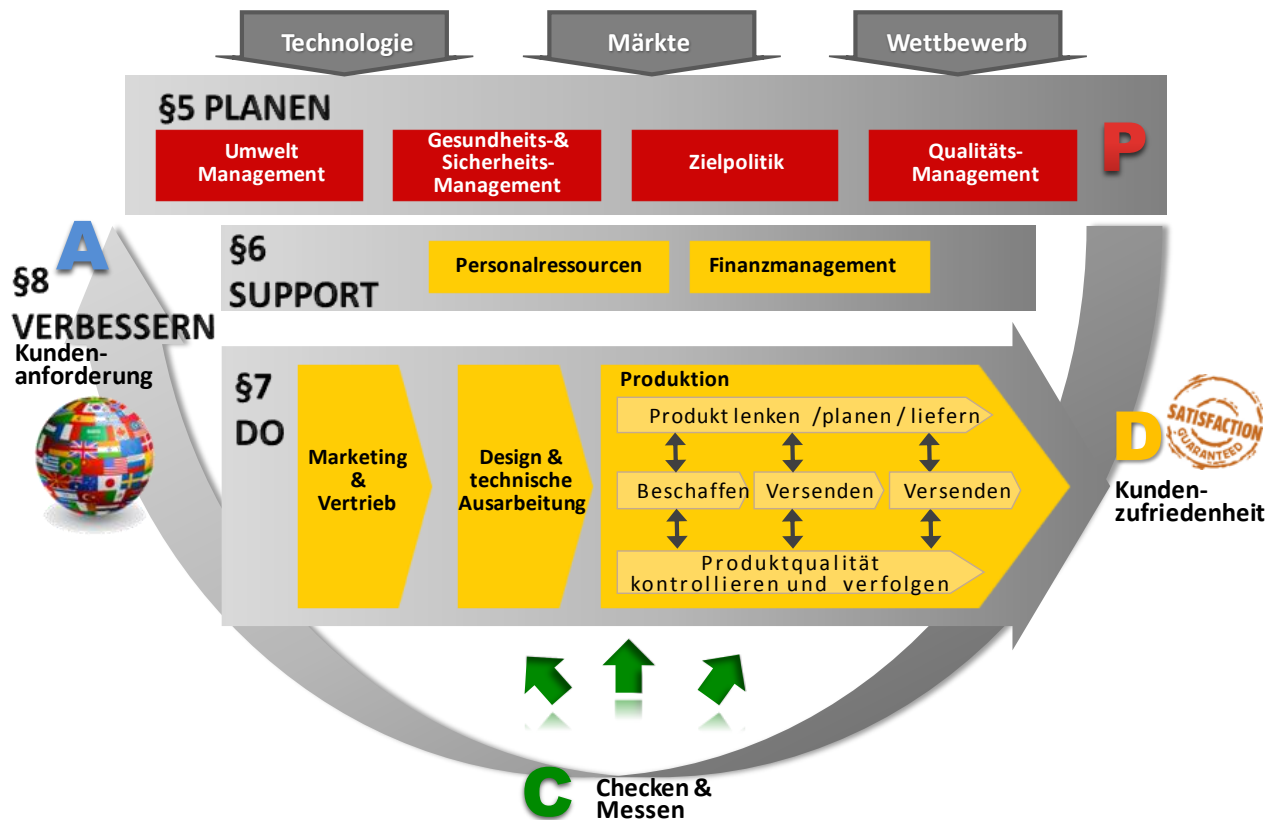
Technologie

Märkte

Wettbewerb

§5 PLANEN

Umwelt Management

Gesundheits-& Sicherheits-Management

Zielpolitik

Qualitäts-Management

P

A

§8 VERBESSERN

Kunden-anforderung

§6 SUPPORT

Personalressourcen

Finanzmanagement

§7 DO

Marketing & Vertrieb

Design & technische Ausarbeitung

Produktion

Produkt lenken /planen / liefern

Beschaffen

Versenden

Versenden

Produktqualität kontrollieren und verfolgen

SATISFACTION GUARANTEED

D

Kunden-zufriedenheit

C

Checken & Messen